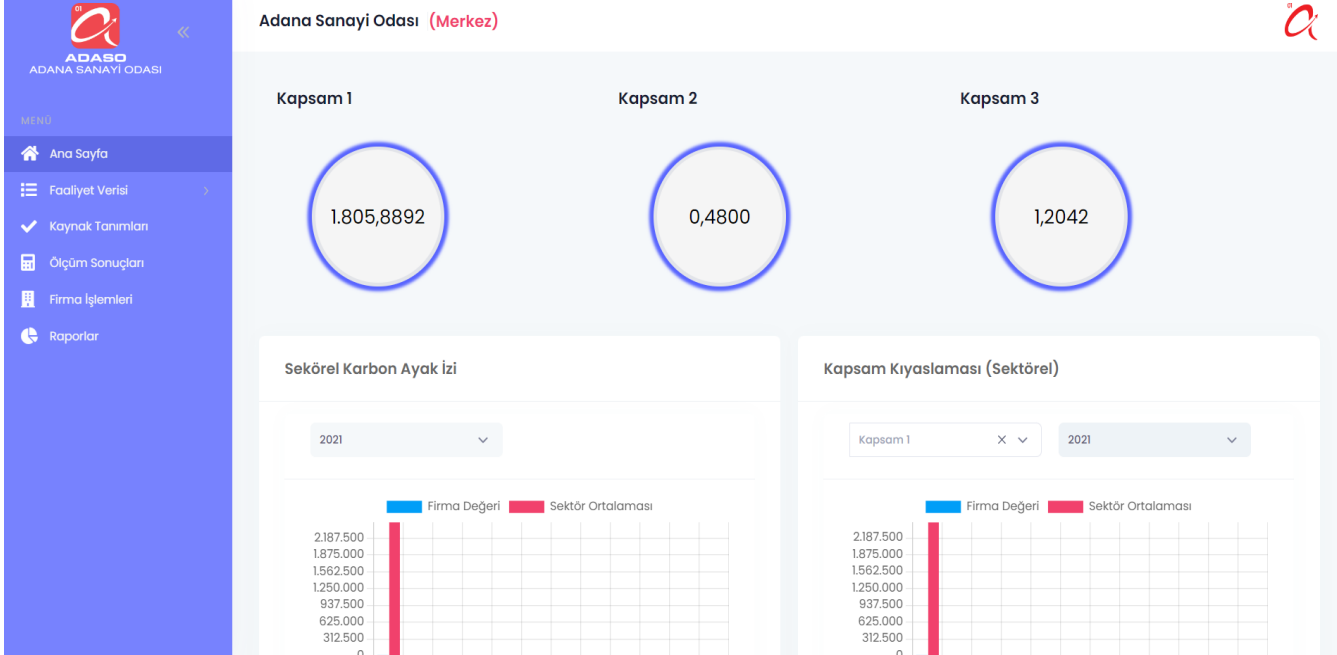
01
ADASO
ADANA SANAYİ ODASI

«

MENÜ

Ana Sayfa
Faaliyet Verisi
Kaynak Tanımları
Ölçüm Sonuçları
Firma İşlemleri
Raporlar

Adana Sanayi Odası (Merkez)

Kapsam 1
1.805,8892

Kapsam 2
0,4800

Kapsam 3
1,2042

Sekörel Karbon Ayak İzi

2021

Firma Değeri Sektör Ortalaması

2.187.500
1.875.000
1.562.500
1.250.000
937.500
625.000
312.500
0

Kapsam Kıyaslaması (Sektörel)

Kapsam 1

2021

Firma Değeri Sektör Ortalaması

2.187.500
1.875.000
1.562.500
1.250.000
937.500
625.000
312.500
0